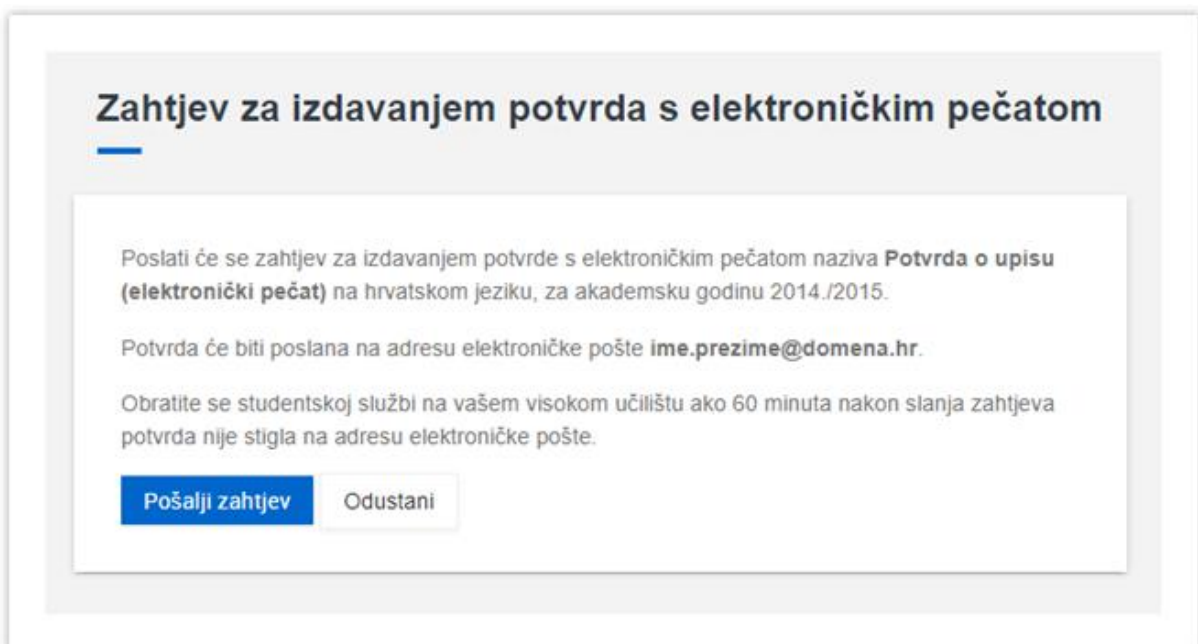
Zahtjev za izdavanjem potvrda s elektroničkim pečatom

Poslati će se zahtjev za izdavanjem potvrde s elektroničkim pečatom naziva **Potvrda o upisu (elektronički pečat)** na hrvatskom jeziku, za akademsku godinu 2014./2015.

Potvrda će biti poslana na adresu elektroničke pošte **ime.prezime@domena.hr**.

Obratite se studentskoj službi na vašem visokom učilištu ako 60 minuta nakon slanja zahtjeva potvrda nije stigla na adresu elektroničke pošte.

Pošalji zahtjev

Odustani